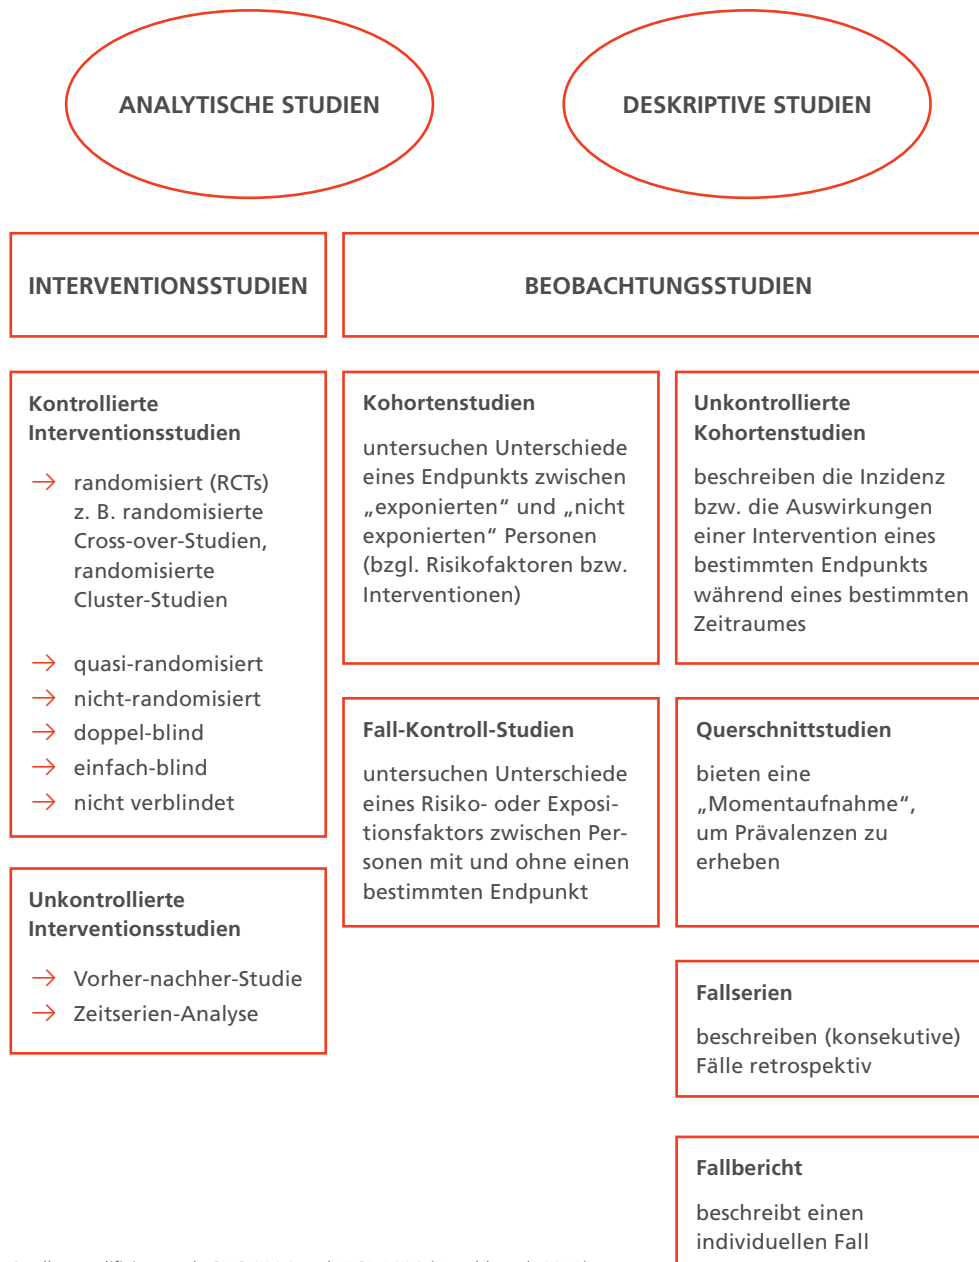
ANALYTISCHE STUDIEN

DESKRIPTIVE STUDIEN

INTERVENTIONSSTUDIEN

BEOBACHTUNGSSTUDIEN

Kontrollierte Interventionsstudien

→ randomisiert (RCTs) z. B. randomisierte Cross-over-Studien, randomisierte Cluster-Studien

→ quasi-randomisiert
→ nicht-randomisiert
→ doppel-blind
→ einfach-blind
→ nicht verblindet

Unkontrollierte Interventionsstudien

→ Vorher-nachher-Studie
→ Zeitserien-Analyse

Kohortenstudien

untersuchen Unterschiede eines Endpunkts zwischen „exponierten“ und „nicht exponierten“ Personen (bzgl. Risikofaktoren bzw. Interventionen)

Fall-Kontroll-Studien

untersuchen Unterschiede eines Risiko- oder Expositionsfaktors zwischen Personen mit und ohne einen bestimmten Endpunkt

Unkontrollierte Kohortenstudien

beschreiben die Inzidenz bzw. die Auswirkungen einer Intervention eines bestimmten Endpunkts während eines bestimmten Zeitraumes

Querschnittstudien

bieten eine „Momentaufnahme“, um Prävalenzen zu erheben

Fallserien

beschreiben (konsekutive) Fälle retrospektiv

Fallbericht

beschreibt einen individuellen Fall

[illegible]